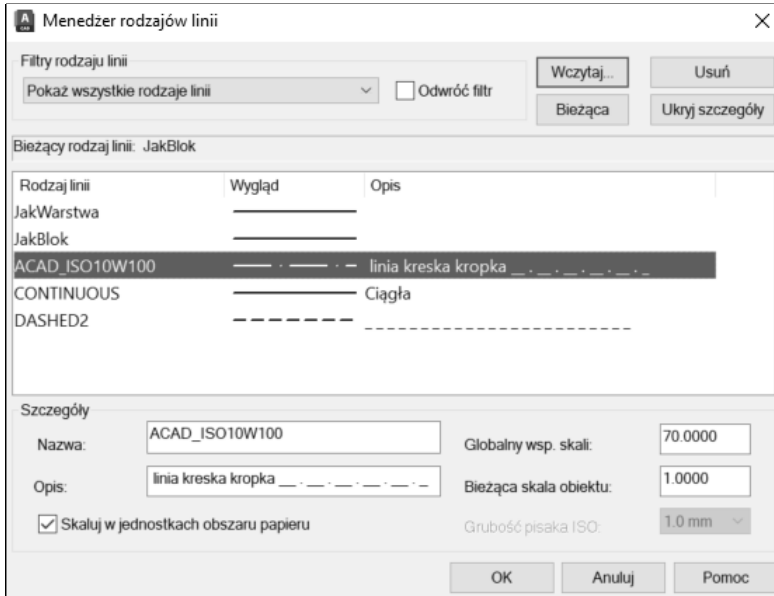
Menedżer rodzajów linii

Filtry rodzaju linii

Pokaż wszystkie rodzaje linii

Odwróć filtr

Wczytaj...

Usuń

Bieżąca

Ukryj szczegóły

Bieżący rodzaj linii: JakBlok

| Rodzaj linii | Wygląd | Opis |
|---|---|---|
| JakWarstwa | | |
| JakBlok | | |
| ACAD_ISO10W100 | | linia kreska kropka __ . __ . __ . __ . __ . _ |
| CONTINUOUS | | Ciągła |
| DASHED2 | | _ _ _ _ _ _ _ _ _ _ _ _ _ _ _ _ _ _ _ _ _ _ _ _ _ |

Szczegóły

Nazwa: ACAD_ISO10W100

Opis: linia kreska kropka __ . __ . __ . __ . __ . _

Skaluj w jednostkach obszaru papieru

Globalny wsp. skali: 70.0000

Bieżąca skala obiektu: 1.0000

Grubość pisaka ISO: 1.0 mm

OK

Anuluj

Pomoc